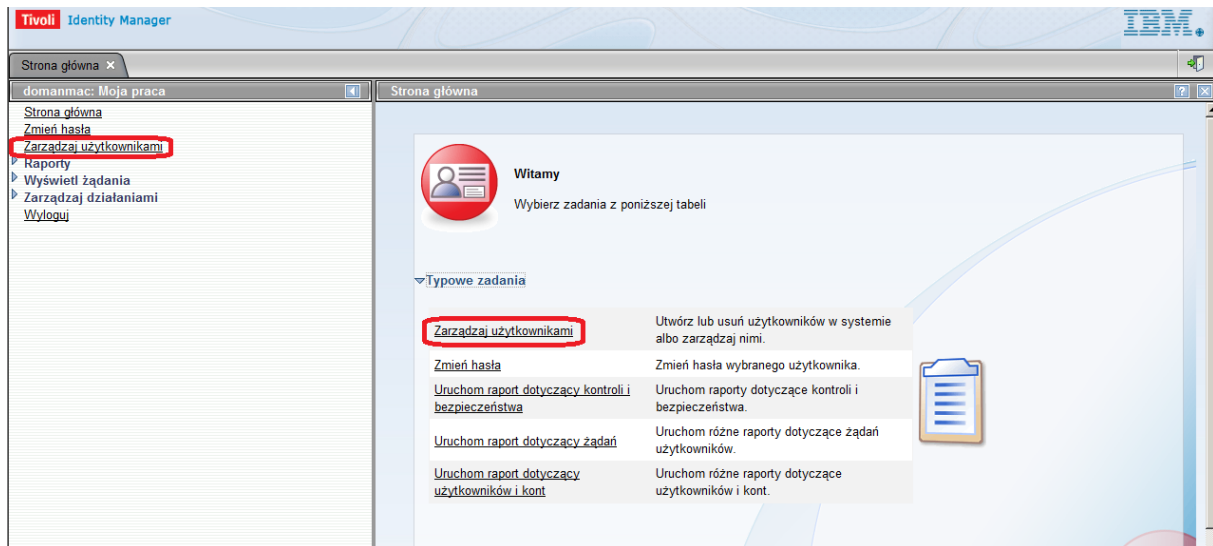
Tivoli Identity Manager

IBM.

Strona główna ×

domanmac: Moja praca

Strona główna
Zmień hasła
Zarządzaj użytkownikami
Raporty
Wyświetl żądania
Zarządzaj działaniami
Wyloguj

Strona główna

Witamy

Wybierz zadania z poniższej tabeli

Typowe zadania

| | |
|---|---|
| Zarządzaj użytkownikami | Utwórz lub usuń użytkowników w systemie albo zarządzaj nimi. |
| Zmień hasła | Zmień hasła wybranego użytkownika. |
| Uruchom raport dotyczący kontroli i bezpieczeństwa | Uruchom raporty dotyczące kontroli i bezpieczeństwa. |
| Uruchom raport dotyczący żądań | Uruchom różne raporty dotyczące żądań użytkowników. |
| Uruchom raport dotyczący użytkowników i kont | Uruchom różne raporty dotyczące użytkowników i kont. |